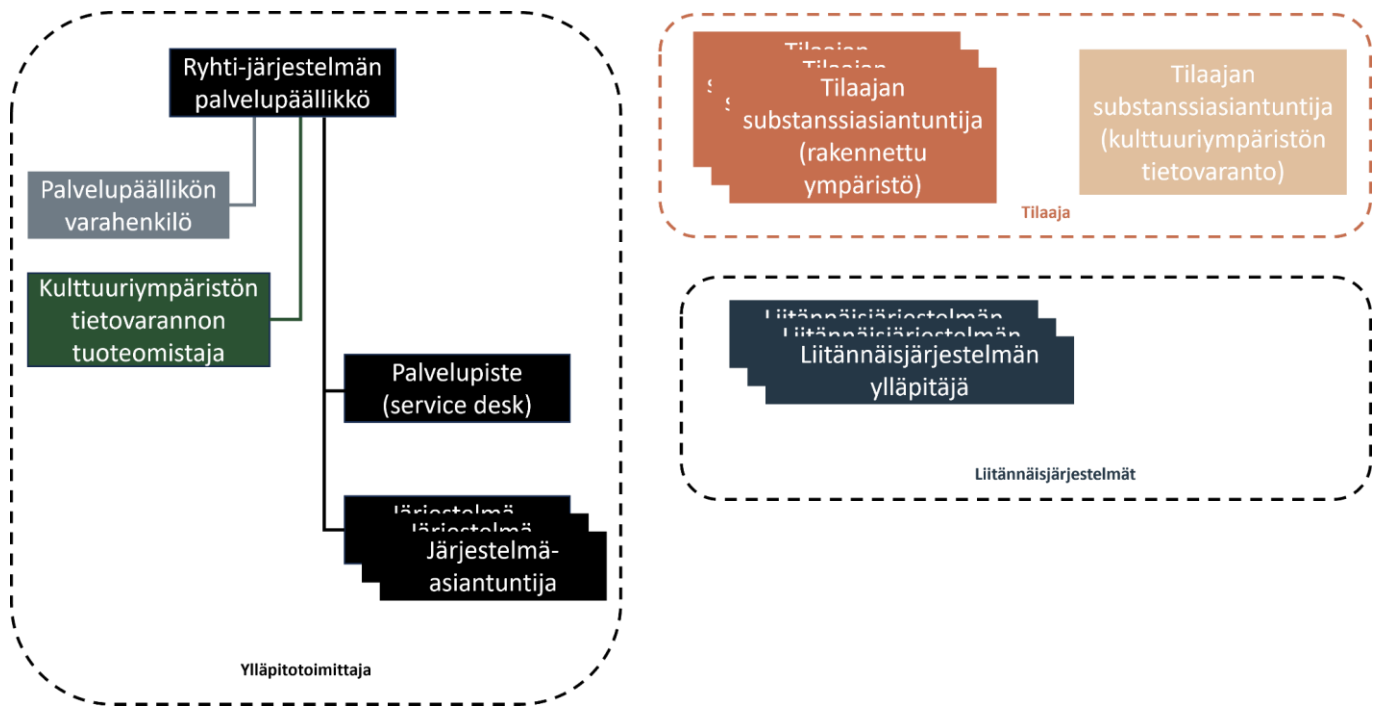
Ryhti-järjestelmän palvelupäällikkö

Palvelupäällikön varahenkilö

Kulttuuriympäristön tietovarannon tuoteomistaja

Palvelupiste (service desk)

Järjestelmä-asiantuntija

Ylläpitotoimittaja

Tilaajan substanssiasiantuntija (rakennettu ympäristö)

Tilaajan substanssiasiantuntija (kulttuuriympäristön tietovaranto)

Tilaaja

Liitännäisjärjestelmän ylläpitäjä

Liitännäisjärjestelmät